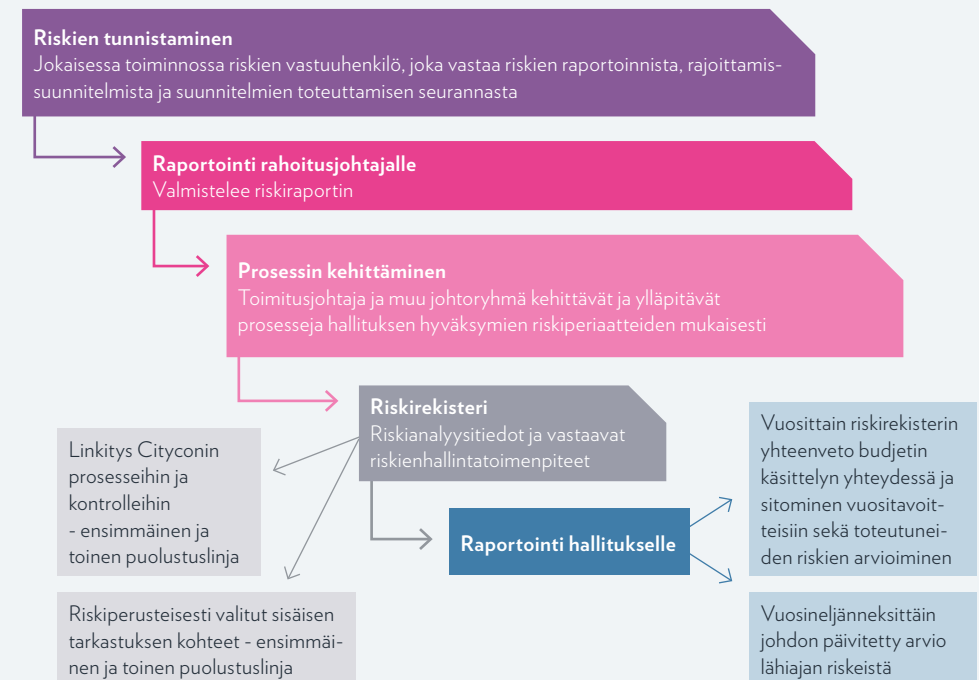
**Riskien tunnistaminen**
Jokaisessa toiminnossa riskien vastuuhenkilö, joka vastaa riskien raportoinnista, rajoittamissuunnitelmista ja suunnitelmien toteuttamisen seurannasta

**Raportointi rahoitusjohtajalle**
Valmistelee riskiraportin

**Prosessin kehittäminen**
Toimitusjohtaja ja muu johtoryhmä kehittävät ja ylläpitävät prosesseja hallituksen hyväksymien riskiperiaatteiden mukaisesti

**Riskirekisteri**
Riskianalyysitiedot ja vastaavat riskienhallintatoimenpiteet

Linkitys Cityconin prosesseihin ja kontrolleihin - ensimmäinen ja toinen puolustuslinja

Riskiperusteisesti valitut sisäisen tarkastuksen kohteet - ensimmäinen ja toinen puolustuslinja

**Raportointi hallitukselle**

Vuosittain riskirekisterin yhteenveto budjetin käsittelyn yhteydessä ja sitominen vuositavoitteisiin sekä toteutuneiden riskien arvioiminen

Vuosineljänneksittäin johdon päivitetty arvio lähiajan riskeistä